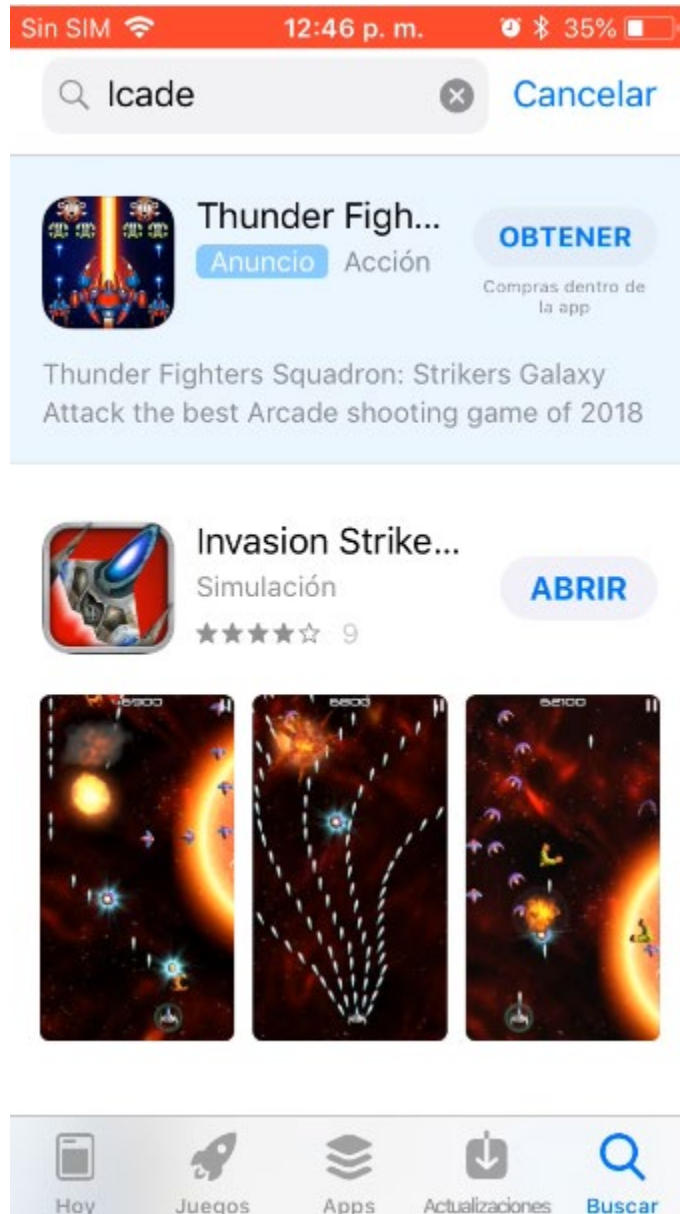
Sin SIM 12:46 p. m. 35%

Icade

Cancelar

Thunder Figh...

Anuncio Acción

OBTENER

Compras dentro de la app

Thunder Fighters Squadron: Strikers Galaxy Attack the best Arcade shooting game of 2018

Invasion Strike...

Simulación

★★★★☆ 9

ABRIR

6900

6800

62100

Hoy Juegos Apps Actualizaciones Buscar